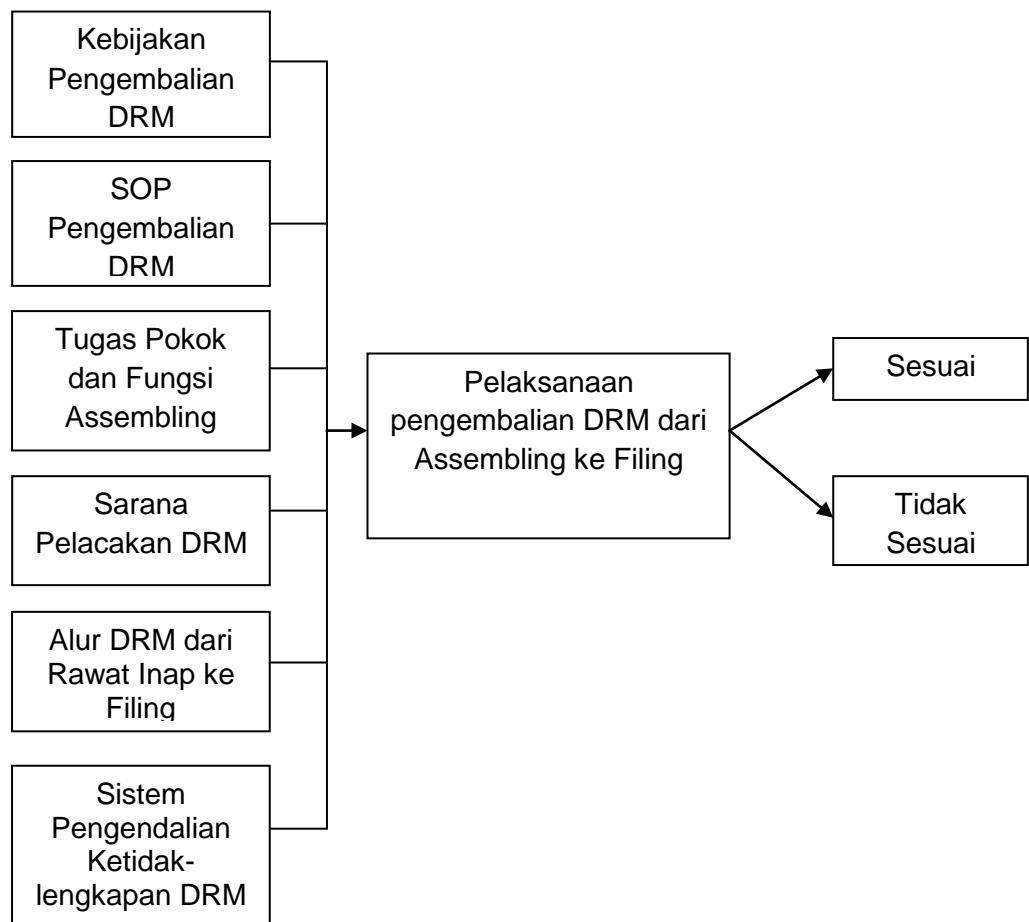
Kebijakan Pengembalian DRM

SOP Pengembalian DRM

Tugas Pokok dan Fungsi Assembling

Sarana Pelacakan DRM

Alur DRM dari Rawat Inap ke Filing

Sistem Pengendalian Ketidaklengkapan DRM

Pelaksanaan pengembalian DRM dari Assembling ke Filing

Sesuai

Tidak Sesuai